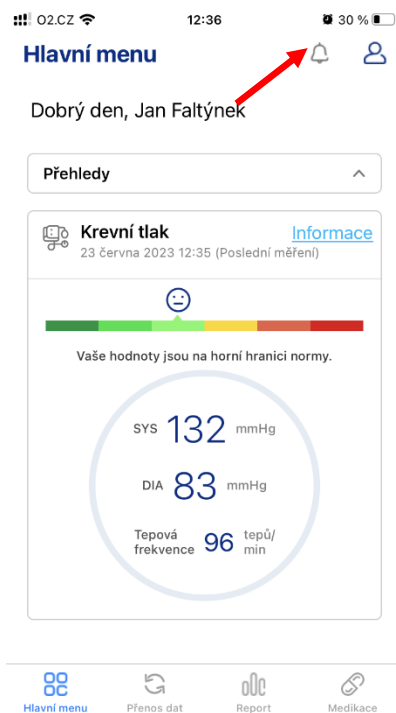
O2.CZ 12:36 30 %

Hlavní menu

Dobrý den, Jan Faltýnek

Přehledy

Krevní tlak
23 června 2023 12:35 (Poslední měření)
Informace

Vaše hodnoty jsou na horní hranici normy.

SYS 132 mmHg

DIA 83 mmHg

Tepová frekvence 96 tepů/ min

Hlavní menu
Přenos dat
Report
Medikace